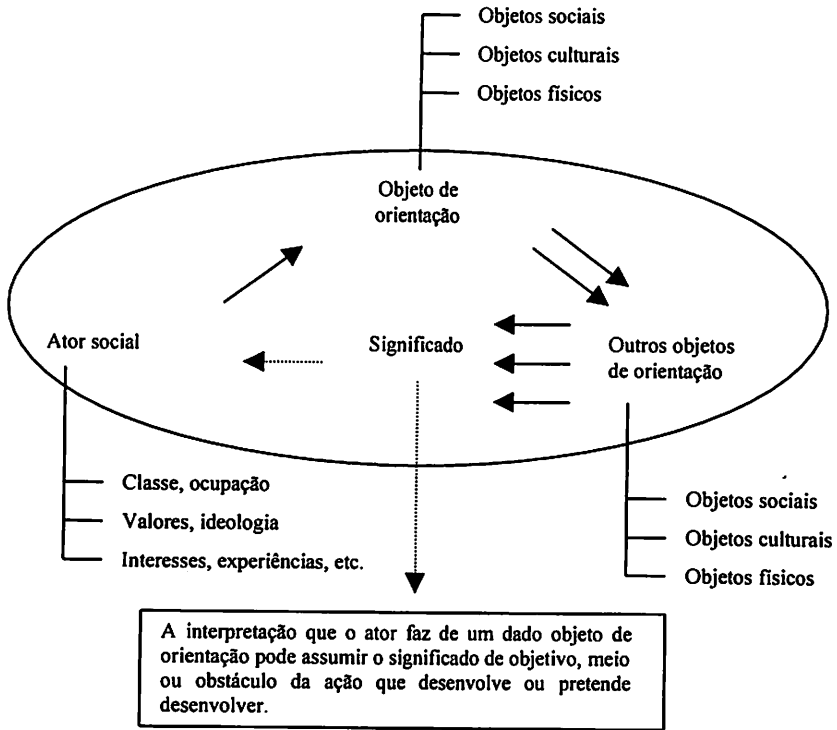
Objetos sociais
Objetos culturais
Objetos físicos

Objeto de orientação

Ator social

Significado

Outros objetos de orientação

Classe, ocupação
Valores, ideologia
Interesses, experiências, etc.

Objetos sociais
Objetos culturais
Objetos físicos

A interpretação que o ator faz de um dado objeto de orientação pode assumir o significado de objetivo, meio ou obstáculo da ação que desenvolve ou pretende desenvolver.